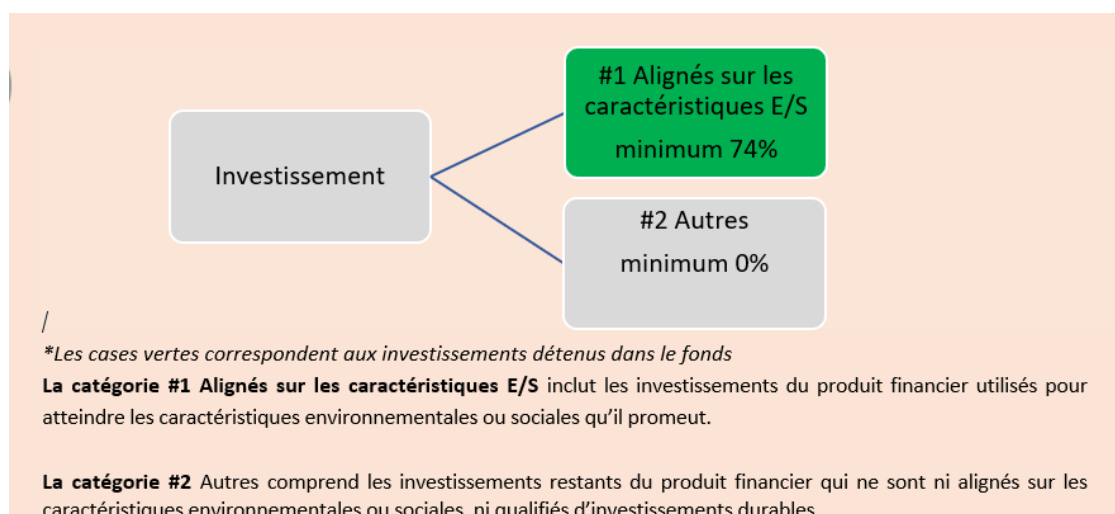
Investissement

#1 Alignés sur les caractéristiques E/S

minimum 74%

#2 Autres

minimum 0%

/

*Les cases vertes correspondent aux investissements détenus dans le fonds

**La catégorie #1 Alignés sur les caractéristiques E/S** inclut les investissements du produit financier utilisés pour atteindre les caractéristiques environnementales ou sociales qu'il promeut.

**La catégorie #2** Autres comprend les investissements restants du produit financier qui ne sont ni alignés sur les caractéristiques environnementales ou sociales, ni qualifiés d'investissements durables.